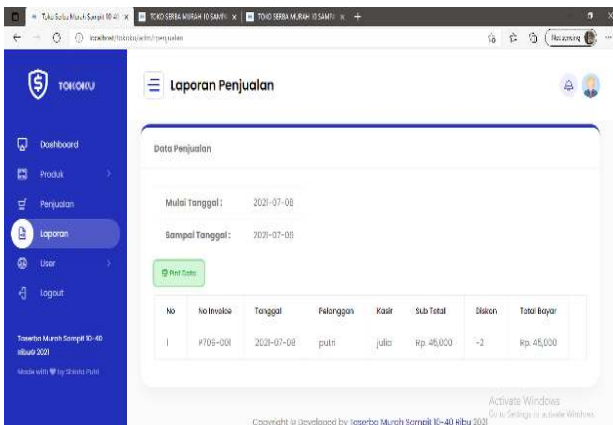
Toko Serba Murah Sampit 10-40 | TOKO SERBA MURAH 10 SAMPI | TOKO SERBA MURAH 10 SAMPI

localhost/tokoku/admin/penjualan

Pausing

TOKOKU

Dashboard
Produk
Penjualan
Laporan
User
Logout

Toserba Murah Sampit 10-40 Ribu© 2021
Made with ♥ by Shinta Putri

Laporan Penjualan

Data Penjualan

Mulai Tanggal : 2021-07-08

Sampai Tanggal : 2021-07-08

Print Data

| No | No Invoice | Tanggal | Pelanggan | Kasir | Sub Total | Diskon | Total Bayar |
|---|---|---|---|---|---|---|---|
| 1 | P705-001 | 2021-07-08 | putri | julia | Rp. 45,000 | -2 | Rp. 45,000 |

Copyright © Developed by Toserba Murah Sampit 10-40 Ribu 2021

Activate Windows
Go to Settings to activate Windows.